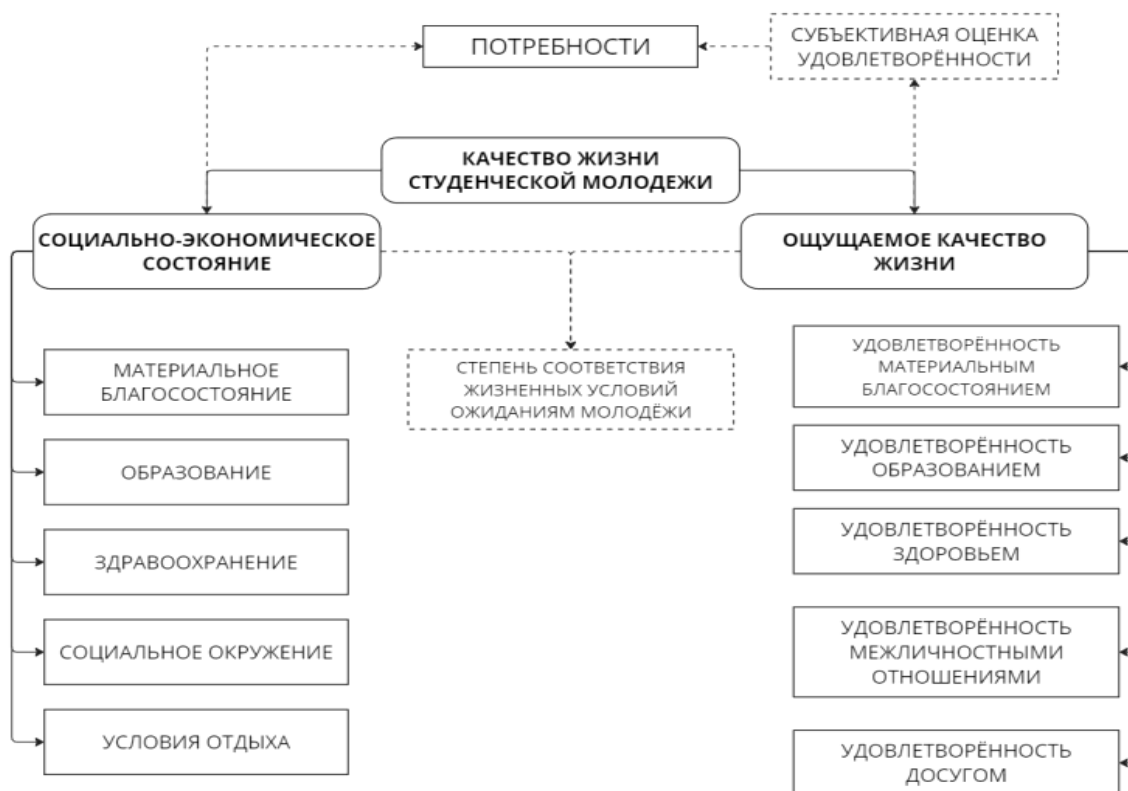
ПОТРЕБНОСТИ

СУБЪЕКТИВНАЯ ОЦЕНКА УДОВЛЕТВОРЁННОСТИ

КАЧЕСТВО ЖИЗНИ СТУДЕНЧЕСКОЙ МОЛОДЕЖИ

СОЦИАЛЬНО-ЭКОНОМИЧЕСКОЕ СОСТОЯНИЕ

ОЩУЩАЕМОЕ КАЧЕСТВО ЖИЗНИ

МАТЕРИАЛЬНОЕ БЛАГОСОСТОЯНИЕ

СТЕПЕНЬ СООТВЕТСТВИЯ ЖИЗНЕННЫХ УСЛОВИЙ ОЖИДАНИЯМ МОЛОДЁЖИ

УДОВЛЕТВОРЁННОСТЬ МАТЕРИАЛЬНЫМ БЛАГОСОСТОЯНИЕМ

ОБРАЗОВАНИЕ

УДОВЛЕТВОРЁННОСТЬ ОБРАЗОВАНИЕМ

ЗДРАВООХРАНЕНИЕ

УДОВЛЕТВОРЁННОСТЬ ЗДОРОВЬЕМ

СОЦИАЛЬНОЕ ОКРУЖЕНИЕ

УДОВЛЕТВОРЁННОСТЬ МЕЖЛИЧНОСТНЫМИ ОТНОШЕНИЯМИ

УСЛОВИЯ ОТДЫХА

УДОВЛЕТВОРЁННОСТЬ ДОСУГОМ